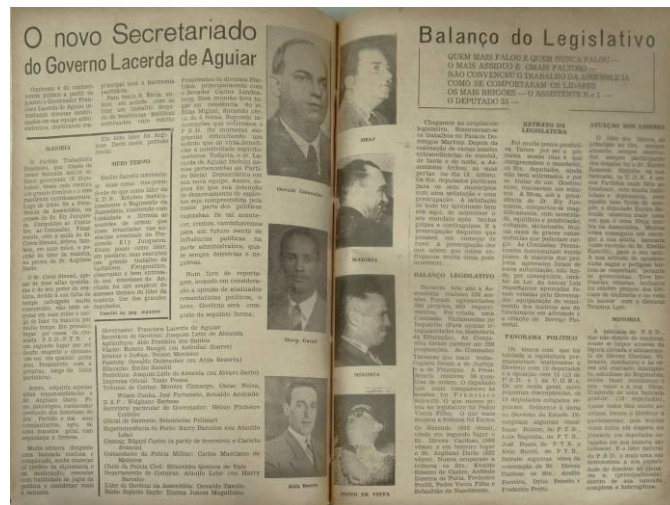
O novo Secretariado do Governo Lacerda de Aguiar

Balanço do Legislativo

QUEM MAIS FALOU E QUEM NUNCA FALOU — O MAIS ASSÍDUO E O MAIS FALTOSO — NÃO CONVENCEU O TRABALHO DA ASSEMBLÉIA — COMO SE COMPORTARAM OS LIDERES NAS BRIGAS — O ASSISTENTE N.o 1 — O DEPUTADO 33 —

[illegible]

MEIO TERMO

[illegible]

Governador: Francisco Lacerda de Aguiar
Secretário do Governo: Joaquim Leite de Almeida
Secretário: Aldo Prudêncio dos Santos
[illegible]

Oswaldo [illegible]

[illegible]

MADEIRA

Djalma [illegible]

MINORIA

Milo Soares

PONTO DE VISTA

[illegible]

RETRATO DA LEGISLATURA

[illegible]

BALANÇO LEGISLATIVO

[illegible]

PANORAMA POLÍTICO

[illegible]

SITUAÇÃO DOS LIDERES

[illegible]

MINORIA

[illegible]